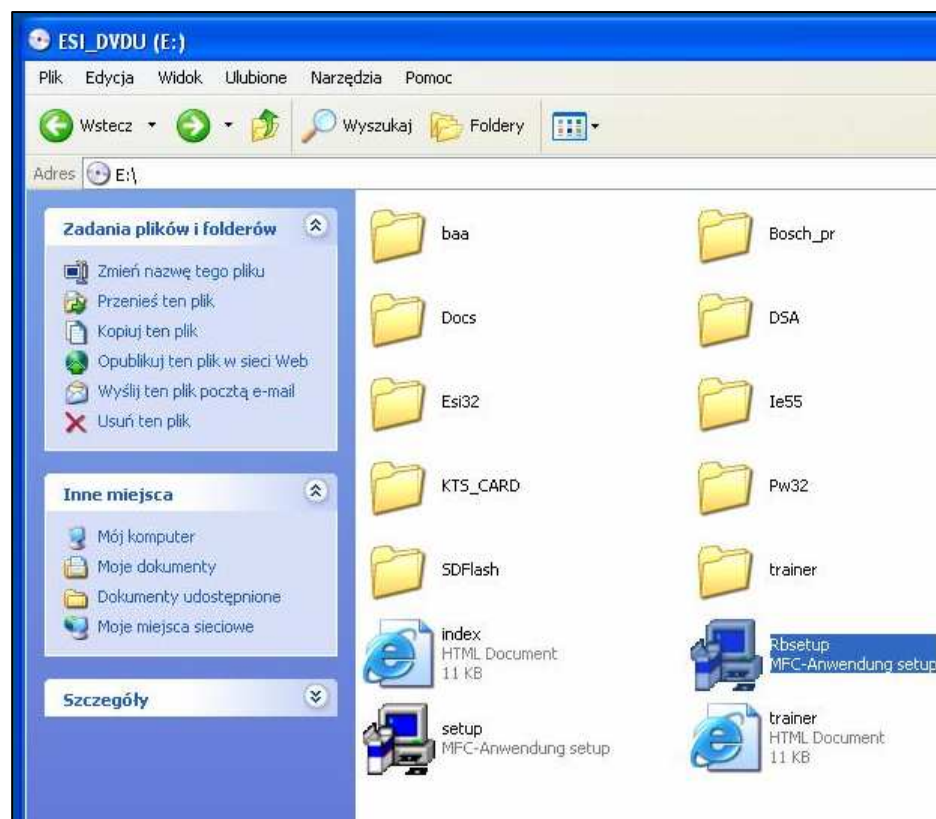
ESI_DVDU (E:)

Plik Edycja Widok Ulubione Narzędzia Pomoc

Wstecz Wyszukaj Foldery

Adres E:\

Zadania plików i folderów

Zmień nazwę tego pliku
Przenieś ten plik
Kopiuj ten plik
Opublikuj ten plik w sieci Web
Wyślij ten plik pocztą e-mail
Usuń ten plik

Inne miejsca

Mój komputer
Moje dokumenty
Dokumenty udostępnione
Moje miejsca sieciowe

Szczegóły

baa
Bosch_pr
Docs
DSA
Esi32
Ie55
KTS_CARD
Pw32
SDFlash
trainer
index
HTML Document
11 KB
Rbsetup
MFC-Anwendung setup
setup
MFC-Anwendung setup
trainer
HTML Document
11 KB